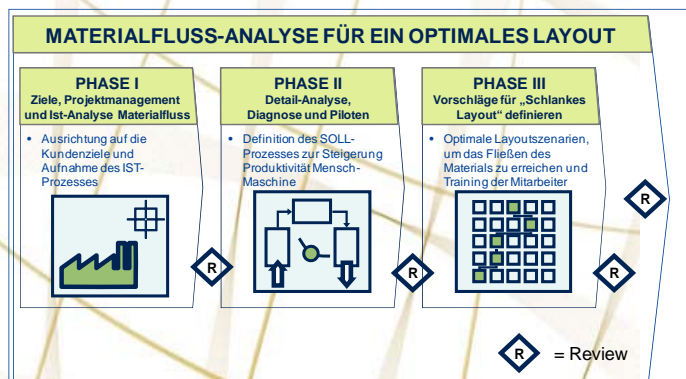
MATERIALFLUSS-ANALYSE FÜR EIN OPTIMALES LAYOUT

PHASE I
Ziele, Projektmanagement und Ist-Analyse Materialfluss

- Ausrichtung auf die Kundenziele und Aufnahme des IST-Prozesses

R

PHASE II
Detail-Analyse, Diagnose und Piloten

- Definition des SOLL-Prozesses zur Steigerung Produktivität Mensch-Maschine

R

PHASE III
Vorschläge für „Schlankes Layout" definieren

- Optimale Layoutszenarien, um das Fließen des Materials zu erreichen und Training der Mitarbeiter

R

R

R = Review